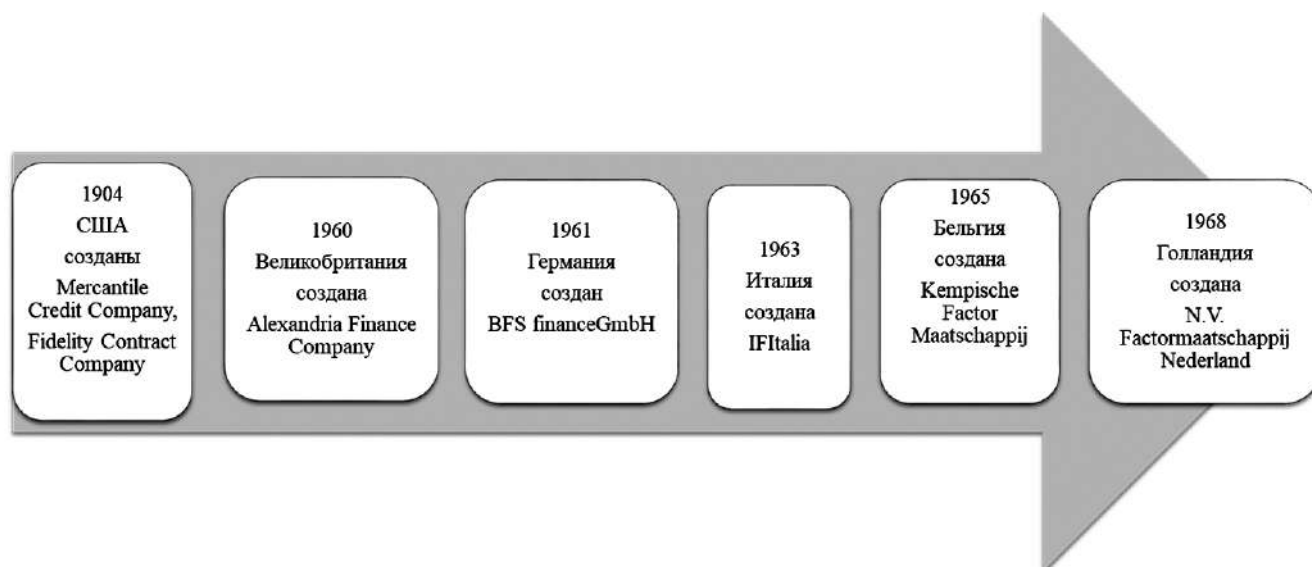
1904
США
созданы
Mercantile Credit Company,
Fidelity Contract Company

1960
Великобритания
создана
Alexandria Finance Company

1961
Германия
создан
BFS financeGmbH

1963
Италия
создана
IFItalia

1965
Бельгия
создана
Kempische Factor Maatschappij

1968
Голландия
создана
N.V. Factormaatschappij Nederland